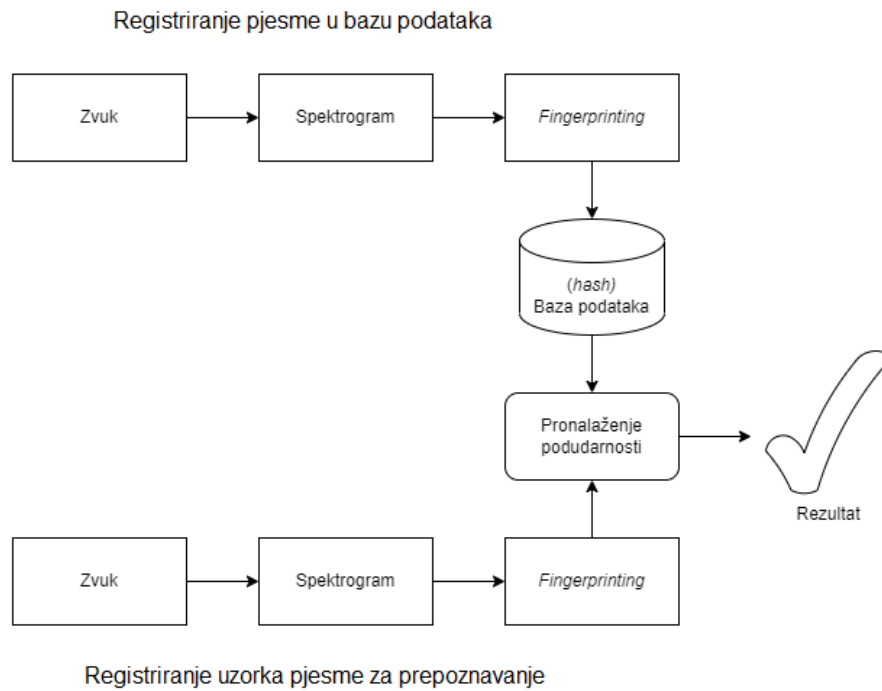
Registriranje pjesme u bazu podataka

Zvuk

Spektrogram

Fingerprinting

(hash)
Baza podataka

Pronalaženje podudarnosti

Rezultat

Zvuk

Spektrogram

Fingerprinting

Registriranje uzorka pjesme za prepoznavanje